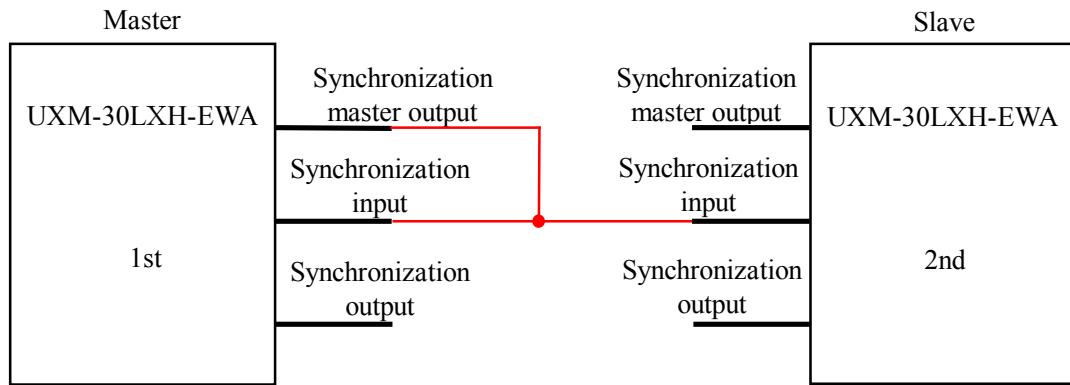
Master

UXM-30LXH-EWA

1st

Synchronization master output

Synchronization input

Synchronization output

Slave

Synchronization master output

Synchronization input

Synchronization output

UXM-30LXH-EWA

2nd